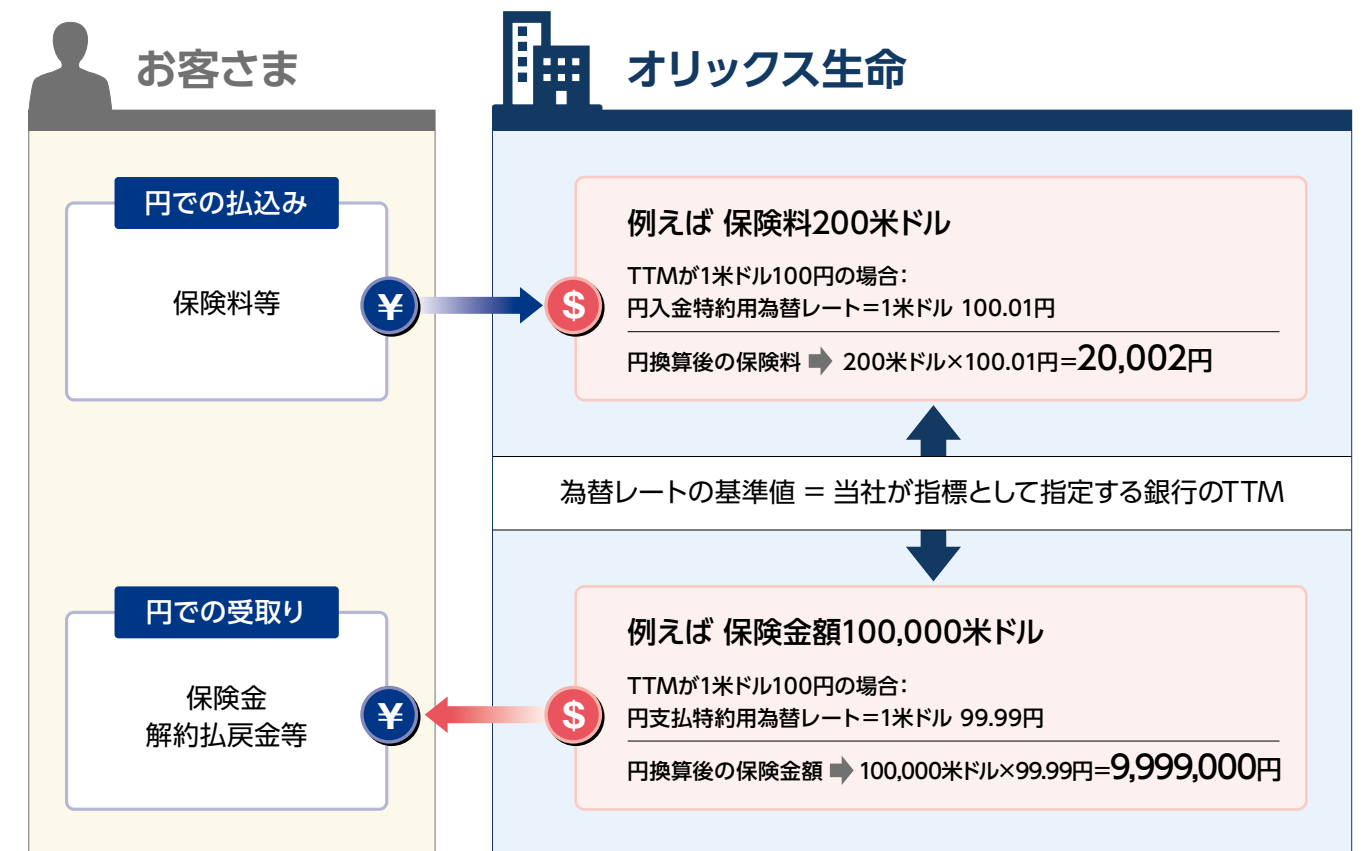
お客さま

オリックス生命

円での払込み

保険料等

¥

$

例えば 保険料200米ドル

TTMが1米ドル100円の場合：
円入金特約用為替レート＝1米ドル 100.01円

円換算後の保険料 ➡ 200米ドル×100.01円=20,002円

為替レートの基準値 ＝ 当社が指標として指定する銀行のTTM

円での受取り

保険金
解約払戻金等

¥

$

例えば 保険金額100,000米ドル

TTMが1米ドル100円の場合：
円支払特約用為替レート＝1米ドル 99.99円

円換算後の保険金額 ➡ 100,000米ドル×99.99円=9,999,000円